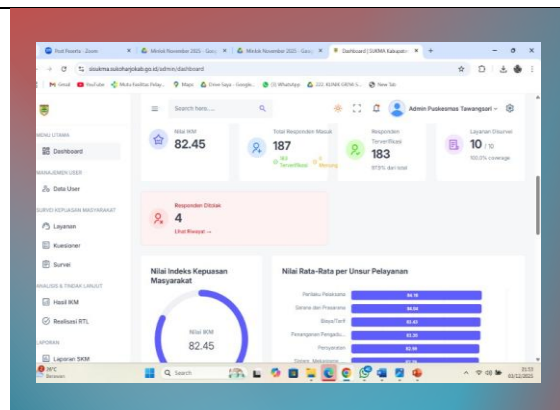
Post Peserta - Zoom | Minilok November 2023 - Goo | Minilok November 2023 - Goo | Dashboard | SUKMA Kabupaten | +

sisukma.sukoharjokab.go.id/admin/dashboard

Gmail | YouTube | Mutu Fasilitas Pelay... | Maps | Drive Saya - Google... | (3) WhatsApp | 222. KUNIS GENIS S... | New Tab

MENU UTAMA
Dashboard
MANAJEMEN USER
Data User
SURVEI KEPUASAN MASYARAKAT
Layanan
Kuesioner
Survei
ANALISIS & TINDAK LANJUT
Hasil IKM
Realisasi RTL
LAPORAN
Laporan SKM

Search here...

Admin Puskesmas Tawangsari

Nilai IKM
82.45

Total Responden Masuk
187
183 Terverifikasi
Menung

Responden Terverifikasi
183
97.9% dari total

Layanan Disurvei
10 / 10
100.0% coverage

Responden Ditolak
4
Lihat Riwayat →

Nilai Indeks Kepuasan Masyarakat

Nilai IKM
82.45

Nilai Rata-Rata per Unsur Pelayanan

Perilaku Pelaksana 84.18
Sarana dan Prasarana 84.04
Biaya/Tarif 83.43
Penanganan Pengadu... 83.30
Persyaratan 82.99
Sistem, Mekanisme... 82.36

28°C
Berawan

Search

15:53
03/12/2023